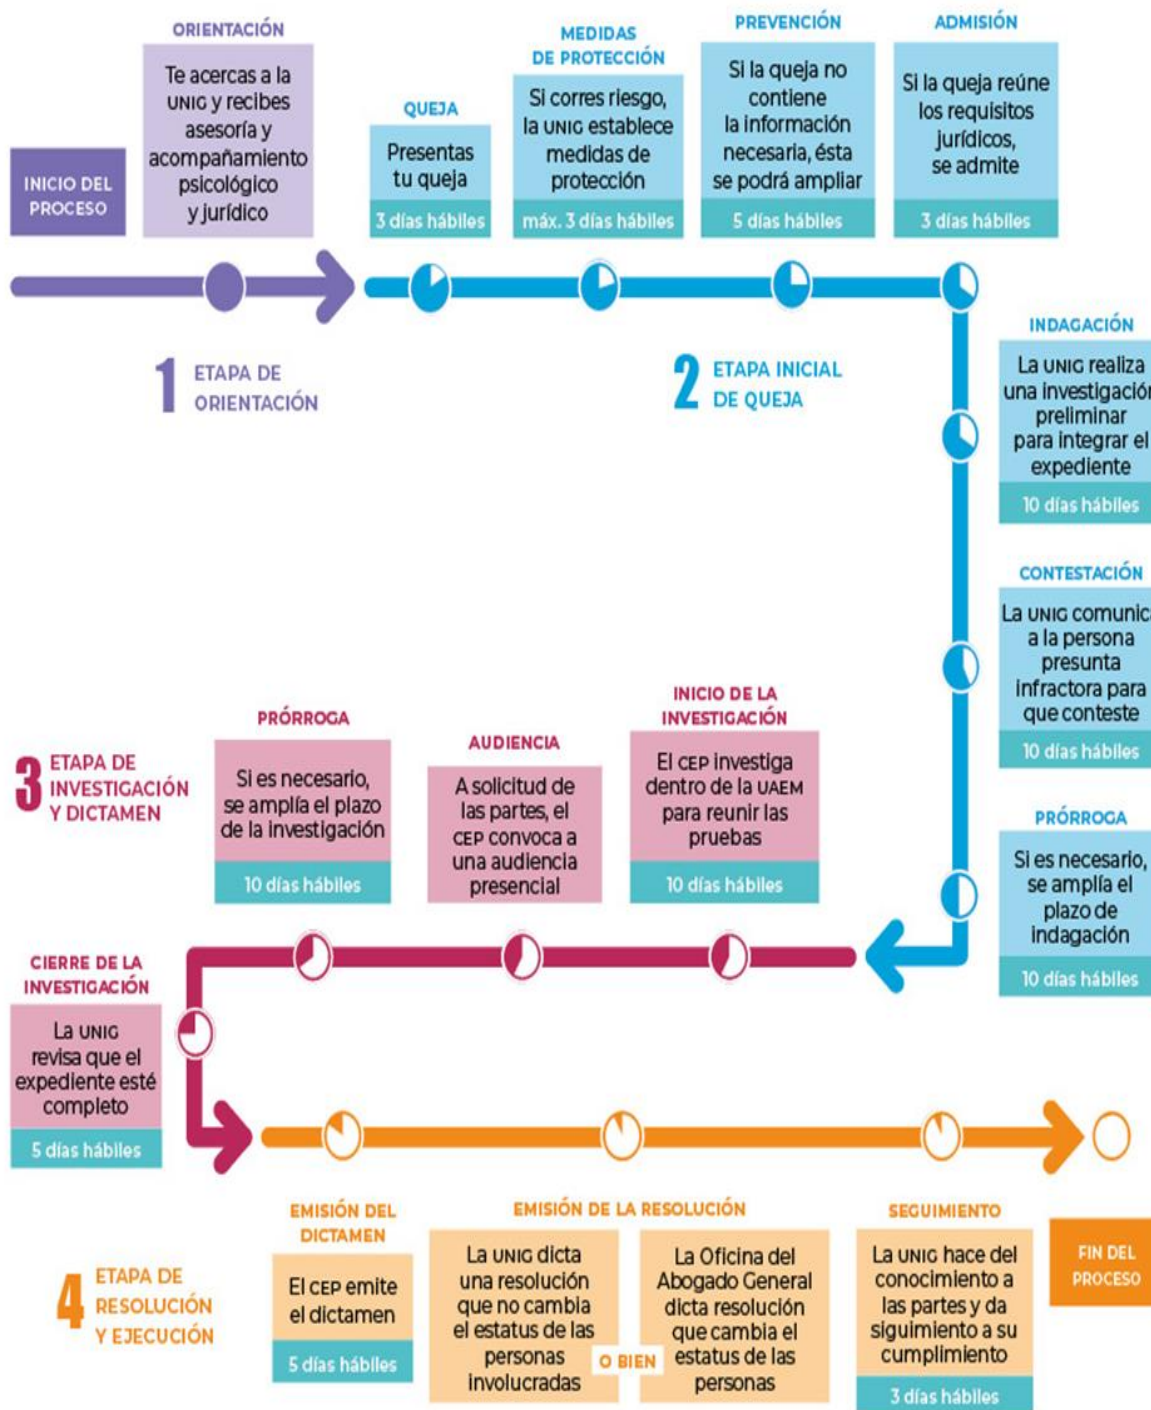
INICIO DEL PROCESO

ORIENTACIÓN
Te acercas a la UNIG y recibes asesoría y acompañamiento psicológico y jurídico

QUEJA
Presentas tu queja
3 días hábiles

MEDIDAS DE PROTECCIÓN
Si corres riesgo, la UNIG establece medidas de protección
máx. 3 días hábiles

PREVENCIÓN
Si la queja no contiene la información necesaria, ésta se podrá ampliar
5 días hábiles

ADMISIÓN
Si la queja reúne los requisitos jurídicos, se admite
3 días hábiles

1 ETAPA DE ORIENTACIÓN

2 ETAPA INICIAL DE QUEJA

INDAGACIÓN
La UNIG realiza una investigación preliminar para integrar el expediente
10 días hábiles

CONTESTACIÓN
La UNIG comunic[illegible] a la persona presunta infractora para que conteste
10 días hábiles

PRÓRROGA
Si es necesario, se amplía el plazo de indagación
10 días hábiles

3 ETAPA DE INVESTIGACIÓN Y DICTAMEN

PRÓRROGA
Si es necesario, se amplía el plazo de la investigación
10 días hábiles

AUDIENCIA
A solicitud de las partes, el CEP convoca a una audiencia presencial

INICIO DE LA INVESTIGACIÓN
El CEP investiga dentro de la UAEM para reunir las pruebas
10 días hábiles

CIERRE DE LA INVESTIGACIÓN
La UNIG revisa que el expediente esté completo
5 días hábiles

4 ETAPA DE RESOLUCIÓN Y EJECUCIÓN

EMISIÓN DEL DICTAMEN
El CEP emite el dictamen
5 días hábiles

EMISIÓN DE LA RESOLUCIÓN
La UNIG dicta una resolución que no cambia el estatus de las personas involucradas
O BIEN
La Oficina del Abogado General dicta resolución que cambia el estatus de las personas

SEGUIMIENTO
La UNIG hace del conocimiento a las partes y da siguimiento a su cumplimiento
3 días hábiles

FIN DEL PROCESO